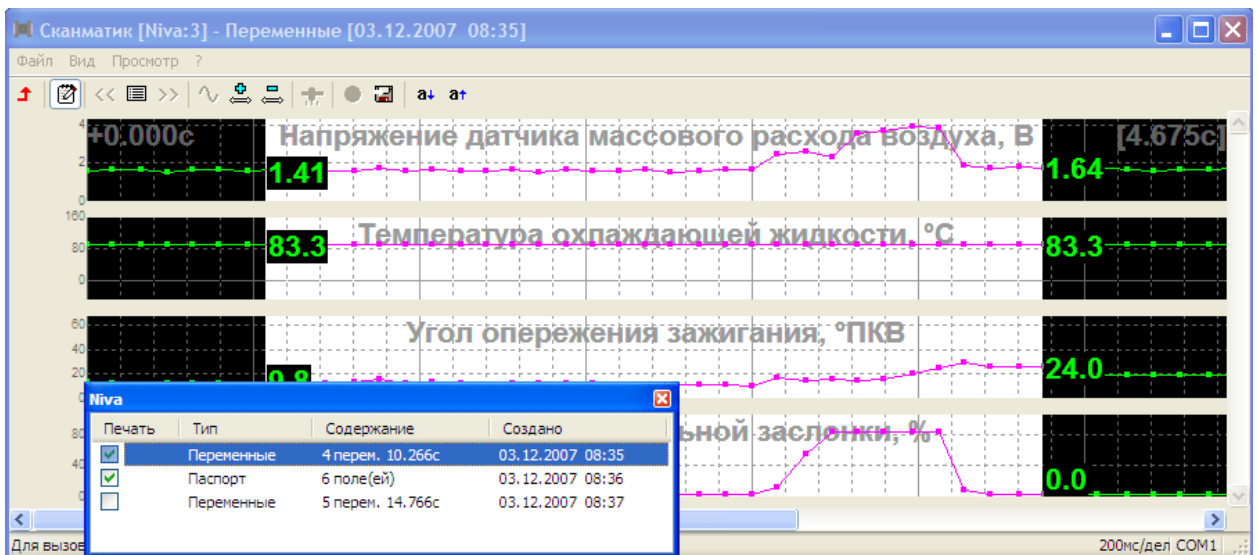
Сканматик [Niva:3] - Переменные [03.12.2007 08:35]

Файл Вид Просмотр ?

<< >> a↓ a↑

4
2
+0.000c
Напряжение датчика массового расхода воздуха, В
[4.675c]
1.41
1.64

160
80
0
Температура охлаждающей жидкости, °С
83.3
83.3

60
40
20
Угол опережения зажигания, °ПКВ
0.8
24.0

80
40
0
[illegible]льной заслонки, %
0.0

Niva

| Печать | Тип | Содержание | Создано |
|---|---|---|---|
| ☑ | Переменные | 4 перем. 10.266с | 03.12.2007 08:35 |
| ☑ | Паспорт | 6 поле(ей) | 03.12.2007 08:36 |
| ☐ | Переменные | 5 перем. 14.766с | 03.12.2007 08:37 |

Для вызов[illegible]
200мс/дел COM1